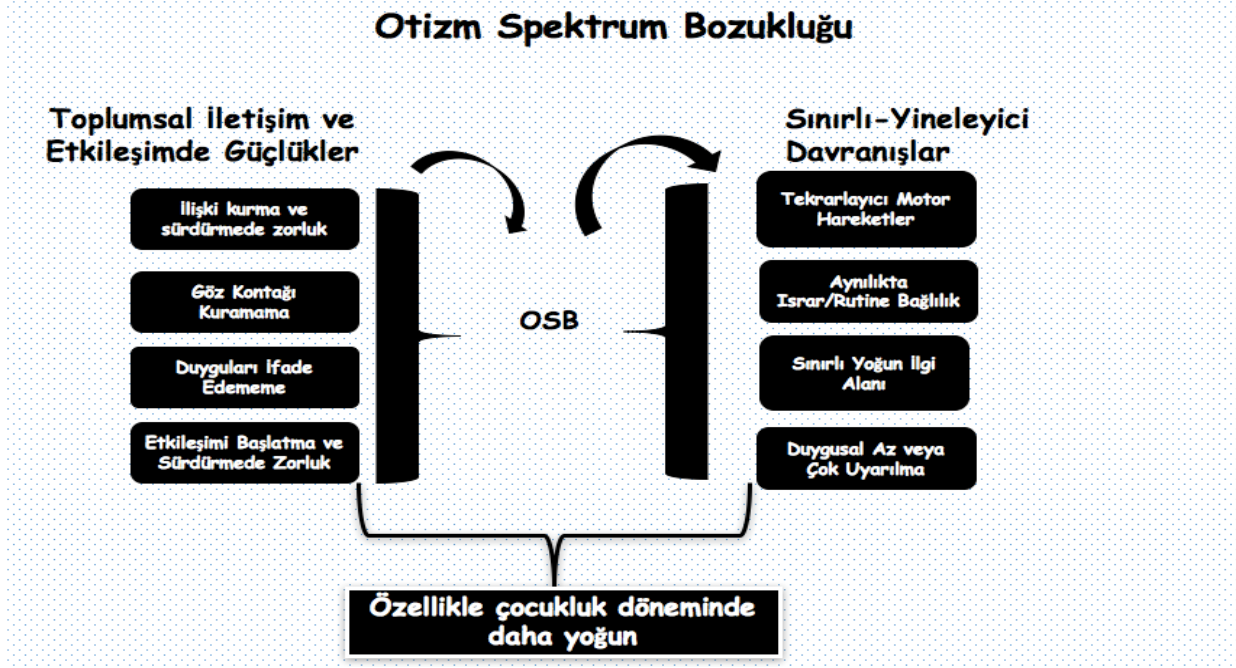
Otizm Spektrum Bozukluğu

Toplumsal İletişim ve Etkileşimde Güçlükler

İlişki kurma ve sürdürmede zorluk

Göz Kontağı Kuramama

Duyguları İfade Edememe

Etkileşimi Başlatma ve Sürdürmede Zorluk

OSB

Sınırlı-Yineleyici Davranışlar

Tekrarlayıcı Motor Hareketler

Aynılıkta Israr/Rutine Bağlılık

Sınırlı Yoğun İlgi Alanı

Duygusal Az veya Çok Uyarılma

Özellikle çocukluk döneminde daha yoğun